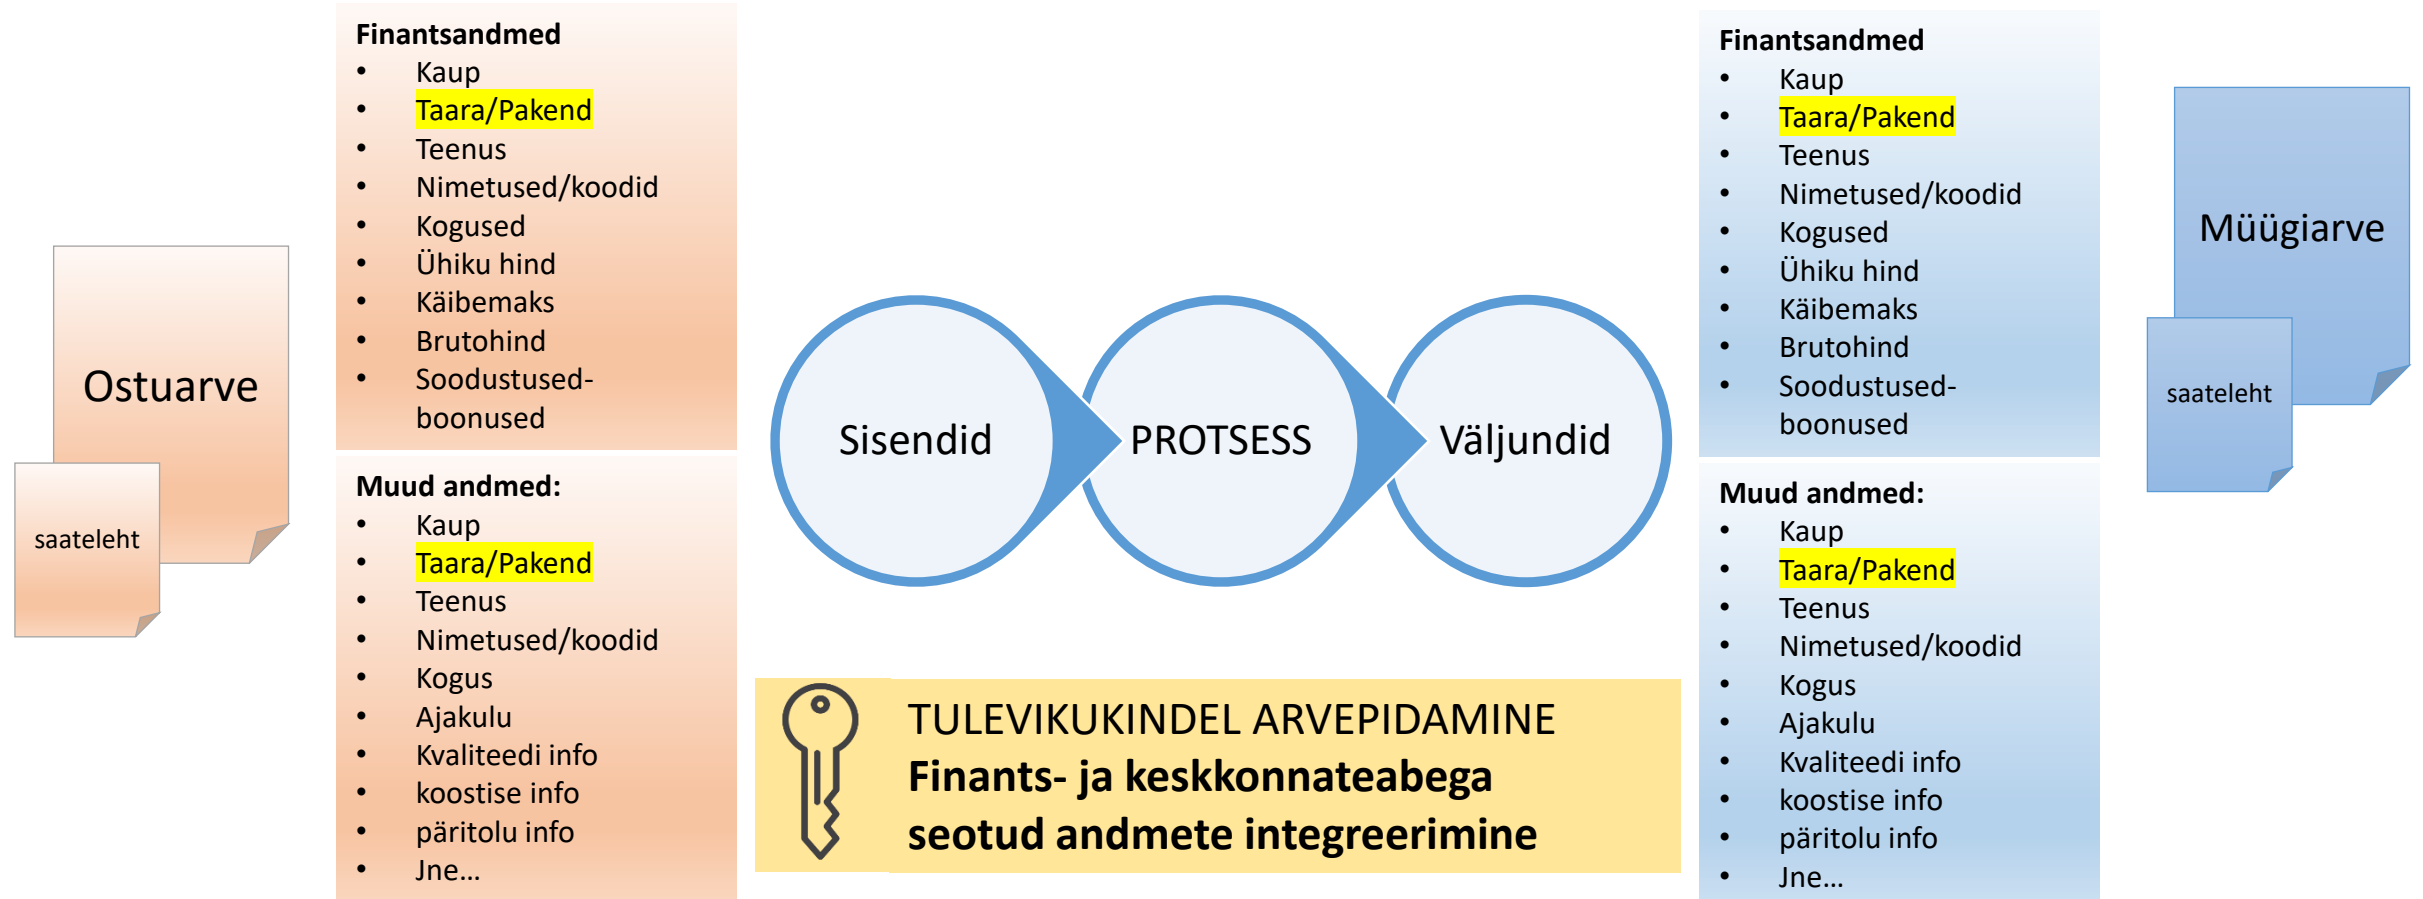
Ostuarve

saateleht

**Finantsandmed**
- Kaup
- Taara/Pakend
- Teenus
- Nimetused/koodid
- Kogused
- Ühiku hind
- Käibemaks
- Brutohind
- Soodustused-boonused

**Muud andmed:**
- Kaup
- Taara/Pakend
- Teenus
- Nimetused/koodid
- Kogus
- Ajakulu
- Kvaliteedi info
- koostise info
- päritolu info
- Jne…

Sisendid

PROTSESS

Väljundid

TULEVIKUKINDEL ARVEPIDAMINE
**Finants- ja keskkonnateabega seotud andmete integreerimine**

**Finantsandmed**
- Kaup
- Taara/Pakend
- Teenus
- Nimetused/koodid
- Kogused
- Ühiku hind
- Käibemaks
- Brutohind
- Soodustused-boonused

**Muud andmed:**
- Kaup
- Taara/Pakend
- Teenus
- Nimetused/koodid
- Kogus
- Ajakulu
- Kvaliteedi info
- koostise info
- päritolu info
- Jne…

Müügiarve

saateleht